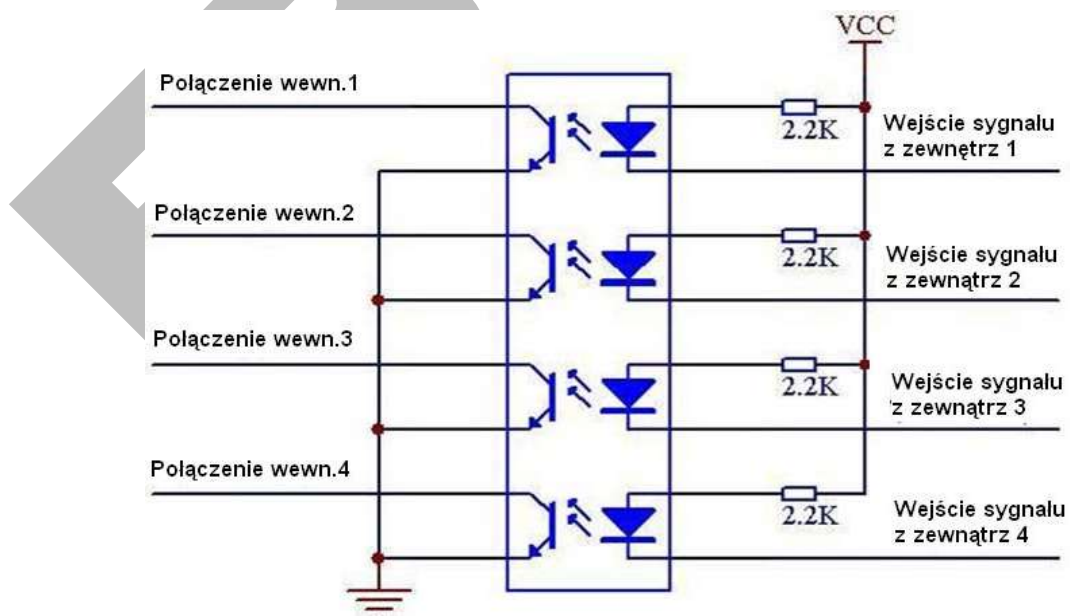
VCC

Polączenie wewn.1

2.2K

Wejście sygnalu z zewnętrz 1

Polączenie wewn.2

2.2K

Wejście sygnalu z zewnątrz 2

Polączenie wewn.3

2.2K

Wejście sygnalu z zewnątrz 3

Polączenie wewn.4

2.2K

Wejście sygnalu z zewnątrz 4